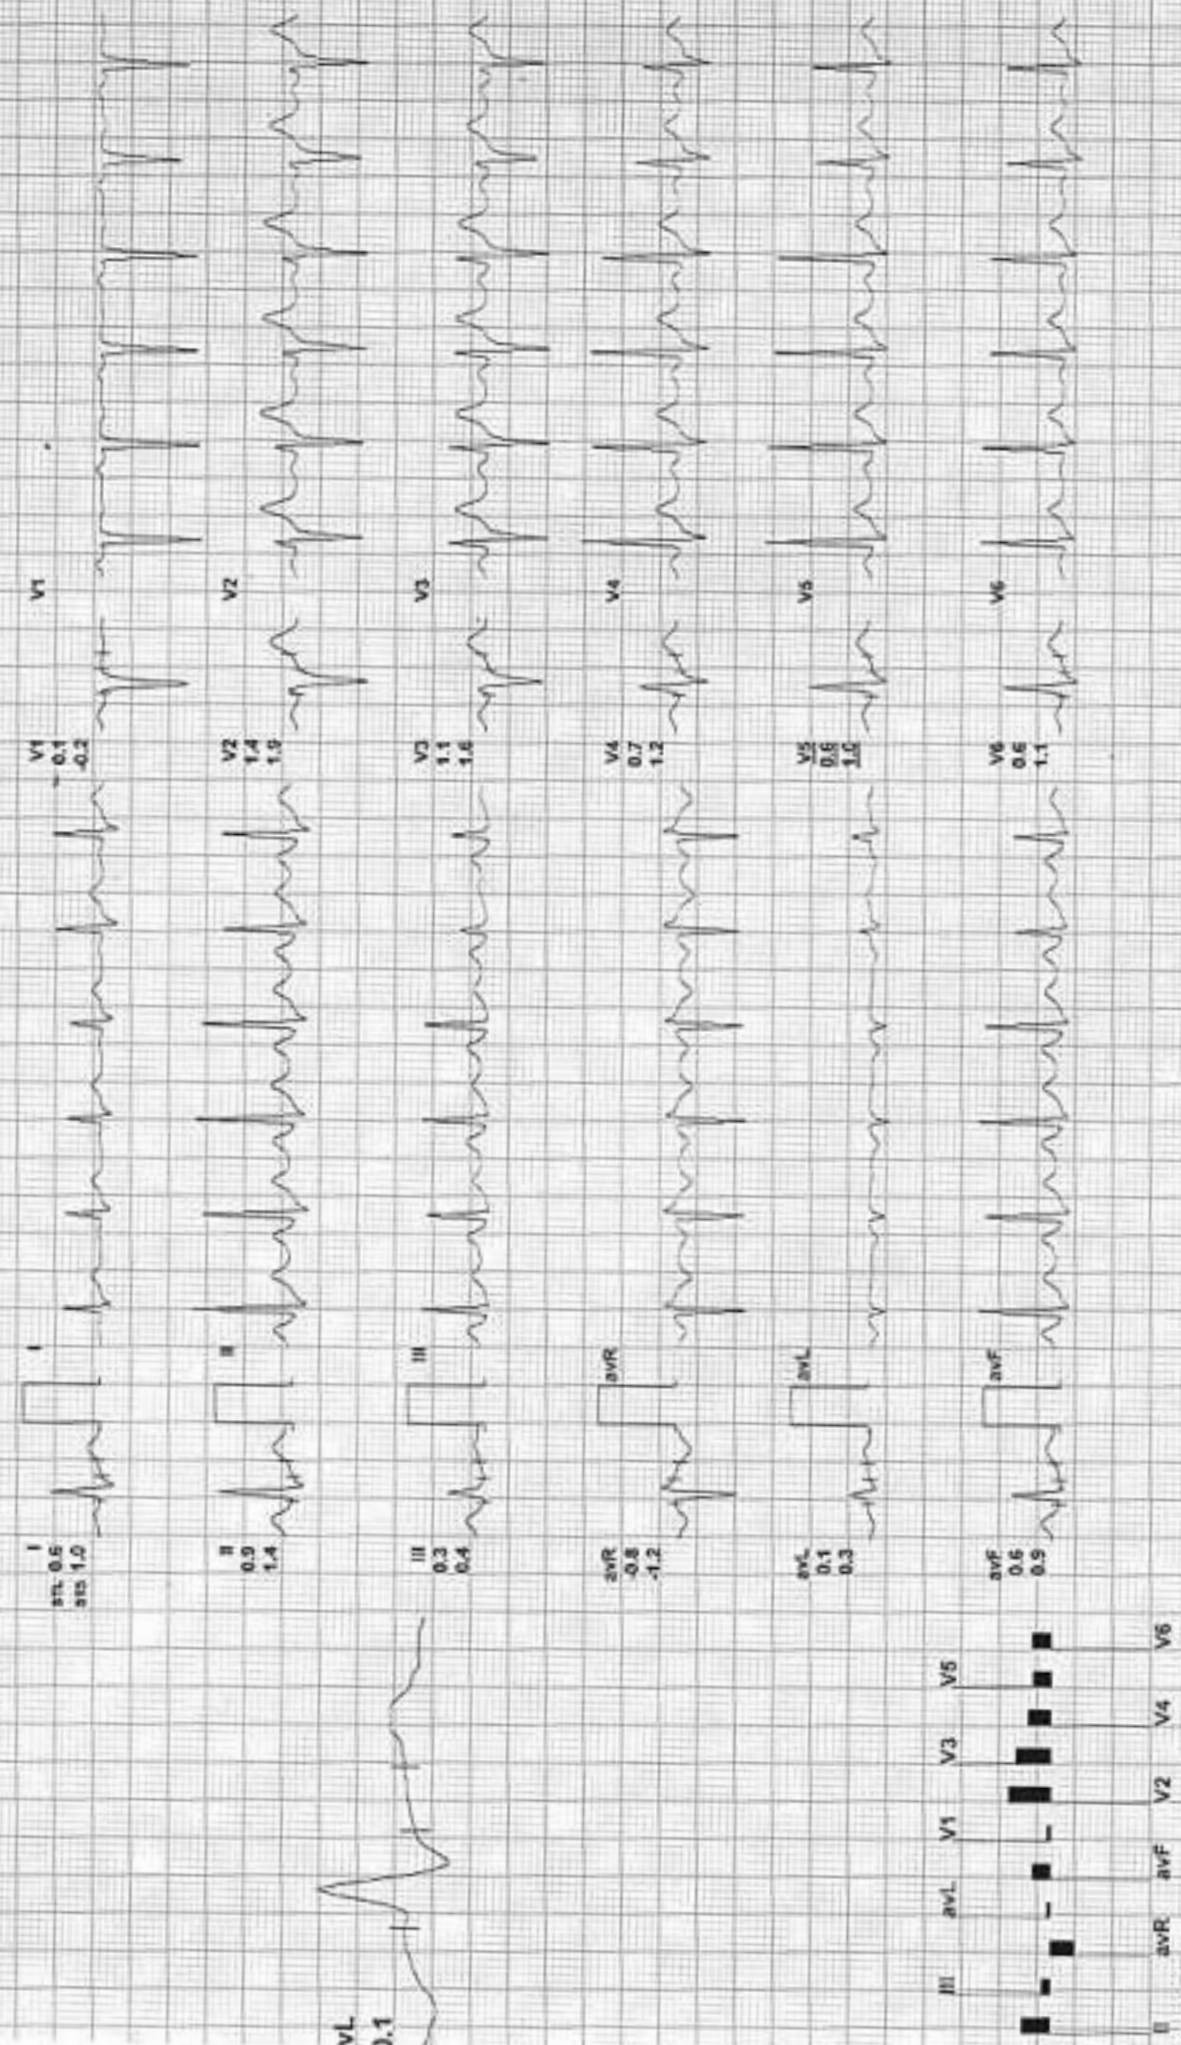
I
st1 0.6
st3 1.0

I

II
0.9
1.4

II

III
0.3
0.4

III

avR
-0.8
-1.2

avR

avL
0.1
0.3

avL

avF
0.6
0.9

avF

V1
0.1
-0.2

V1

V2
1.4
1.9

V2

V3
1.1
1.6

V3

V4
0.7
1.2

V4

V5
0.6
1.0

V5

V6
0.6
1.1

V6

vL
0.1

III
avL
V1
V3
V5
II
avR
avF
V2
V4
V6